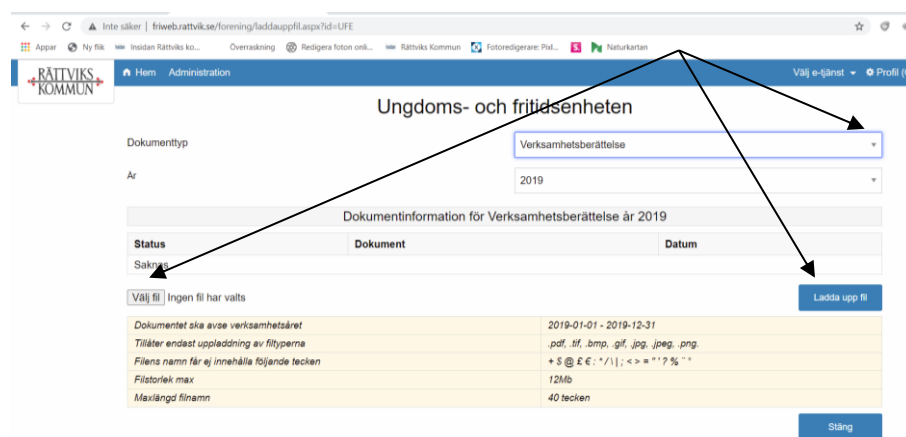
Inte säker | friweb.rattvik.se/forening/laddauppfil.aspx?id=UFE

Appar Ny flik Insidan Rättviks ko... Överraskning Redigera foton onli... Rättviks Kommun Fotoredigerare: Pixl... Naturkartan

RÄTTVIKS KOMMUN

Hem Administration

Välj e-tjänst Profil (

Ungdoms- och fritidsenheten

Dokumenttyp

Verksamhetsberättelse

År

2019

Dokumentinformation för Verksamhetsberättelse år 2019

| Status | Dokument | Datum |
|---|---|---|
| Saknas | | |

Välj fil Ingen fil har valts

Ladda upp fil

| | |
|---|---|
| Dokumentet ska avse verksamhetsåret | 2019-01-01 - 2019-12-31 |
| Tillåter endast uppladdning av filtyperna | .pdf, .tif, .bmp, .gif, .jpg, .jpeg, .png. |
| Filens namn får ej innehålla följande tecken | + $ @ £ € : * / \ \| ; < > = " ' ? % ¨ ´ |
| Filstorlek max | 12Mb |
| Maxlängd filnamn | 40 tecken |

Stäng